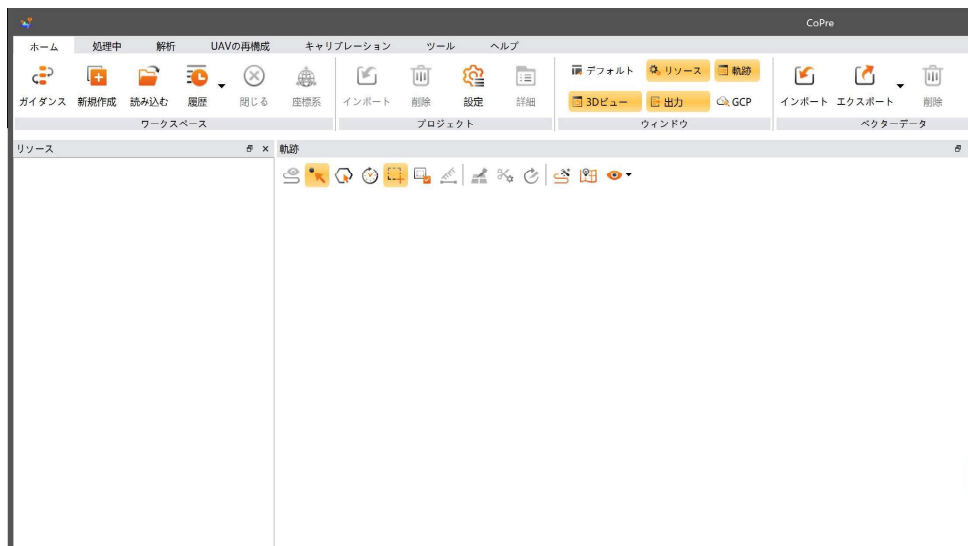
CoPre

ホーム 処理中 解析 UAVの再構成 キャリブレーション ツール ヘルプ

ガイダンス 新規作成 読み込む 履歴 閉じる 座標系
ワークスペース

インポート 削除 設定 詳細
プロジェクト

デフォルト リソース 軌跡
3Dビュー 出力 GCP
ウィンドウ

インポート エクスポート 削除
ベクターデータ

リソース

軌跡